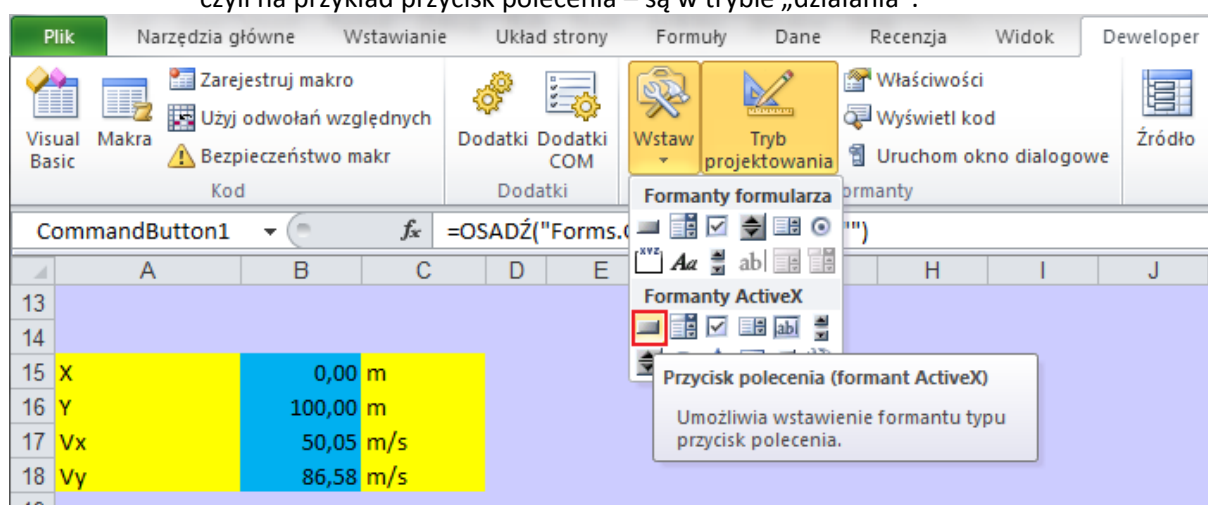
czyli na przykład przycisk polecenia – są w trybie „działania".

Plik | Narzędzia główne | Wstawianie | Układ strony | Formuły | Dane | Recenzja | Widok | Deweloper

Visual Basic
Makra
Zarejestruj makro
Użyj odwołań względnych
Bezpieczeństwo makr
Kod

Dodatki
Dodatki COM
Dodatki

Wstaw
Tryb projektowania
Właściwości
Wyświetl kod
Uruchom okno dialogowe
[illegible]rmanty

Źródło

Formanty formularza
Formanty ActiveX

CommandButton1
=OSADŹ("Forms.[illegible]"")

| | A | B | C | D | E | | H | I | J |
|---|---|---|---|---|---|---|---|---|---|
| 13 | | | | | | | | | |
| 14 | | | | | | | | | |
| 15 | X | 0,00 | m | | | | | | |
| 16 | Y | 100,00 | m | | | | | | |
| 17 | Vx | 50,05 | m/s | | | | | | |
| 18 | Vy | 86,58 | m/s | | | | | | |

Przycisk polecenia (formant ActiveX)

Umożliwia wstawienie formantu typu przycisk polecenia.